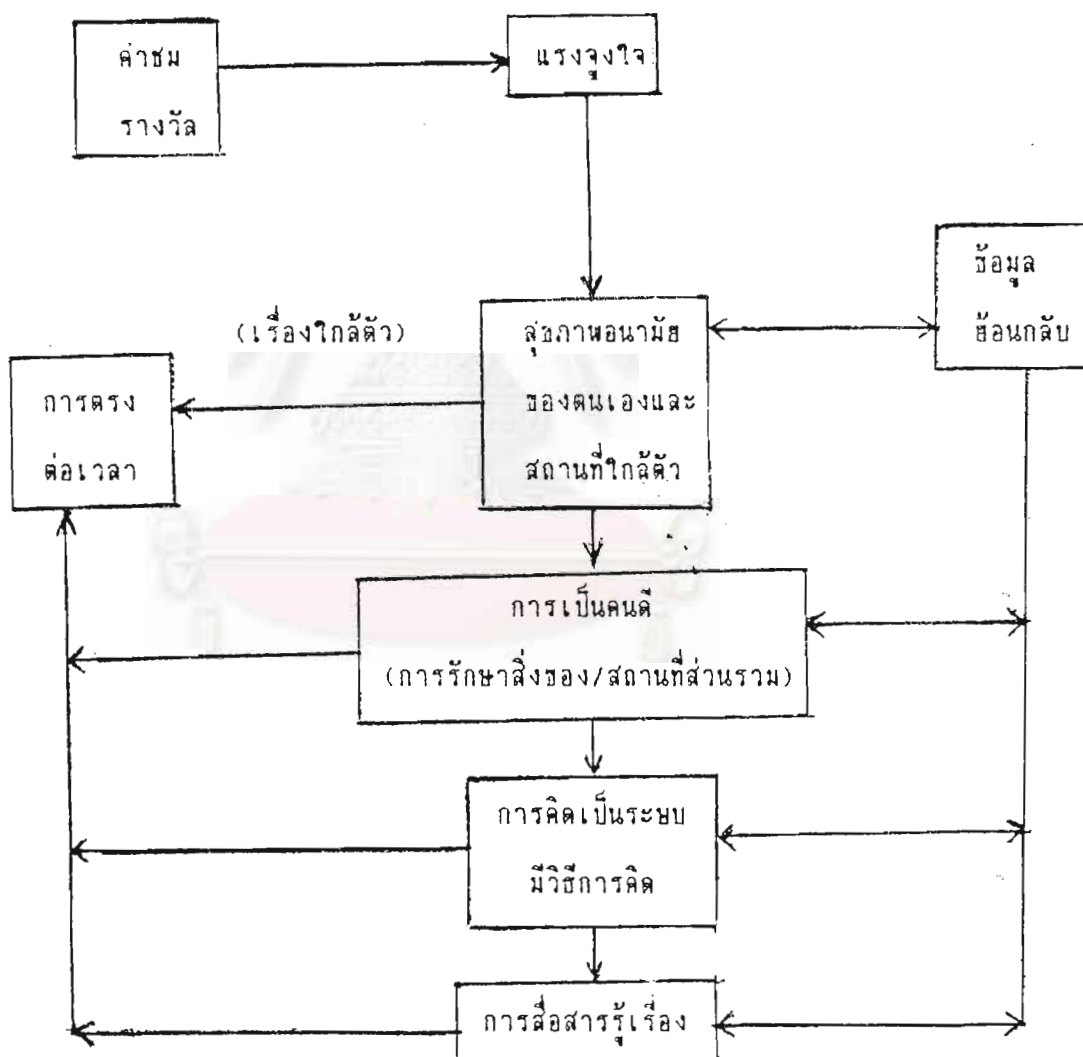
คำชม
รางวัล

แรงจูงใจ

ข้อมูล
ย้อนกลับ

(เรื่องใกล้ตัว)

สุขภาพอนามัย
ของตนเองและ
สถานที่ใกล้ตัว

การตรง
ต่อเวลา

การเป็นคนดี
(การรักษาสิ่งของ/สถานที่ส่วนรวม)

การคิดเป็นระบบ
มีวิธีการคิด

การสื่อสารรู้เรื่อง